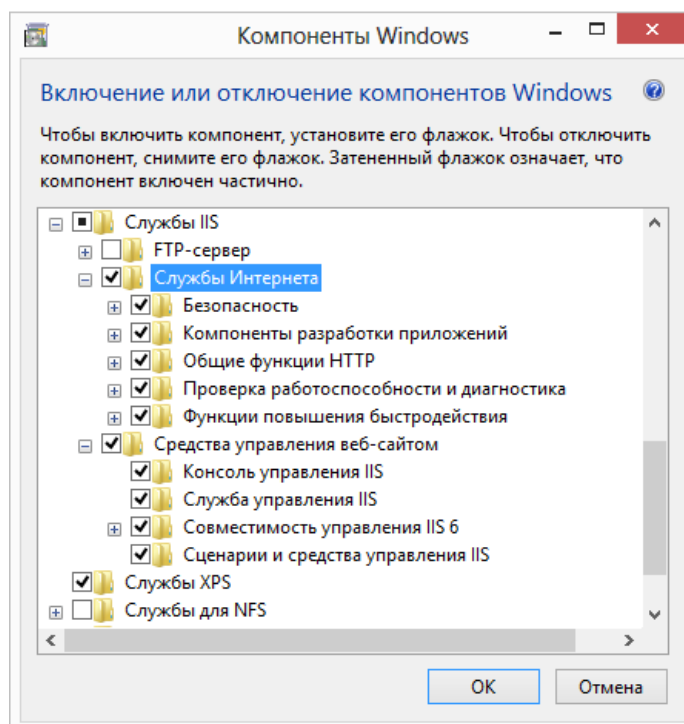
Компоненты Windows

Включение или отключение компонентов Windows

Чтобы включить компонент, установите его флажок. Чтобы отключить компонент, снимите его флажок. Затененный флажок означает, что компонент включен частично.

Службы IIS
FTP-сервер
Службы Интернета
Безопасность
Компоненты разработки приложений
Общие функции HTTP
Проверка работоспособности и диагностика
Функции повышения быстродействия
Средства управления веб-сайтом
Консоль управления IIS
Служба управления IIS
Совместимость управления IIS 6
Сценарии и средства управления IIS
Службы XPS
Службы для NFS

OK
Отмена